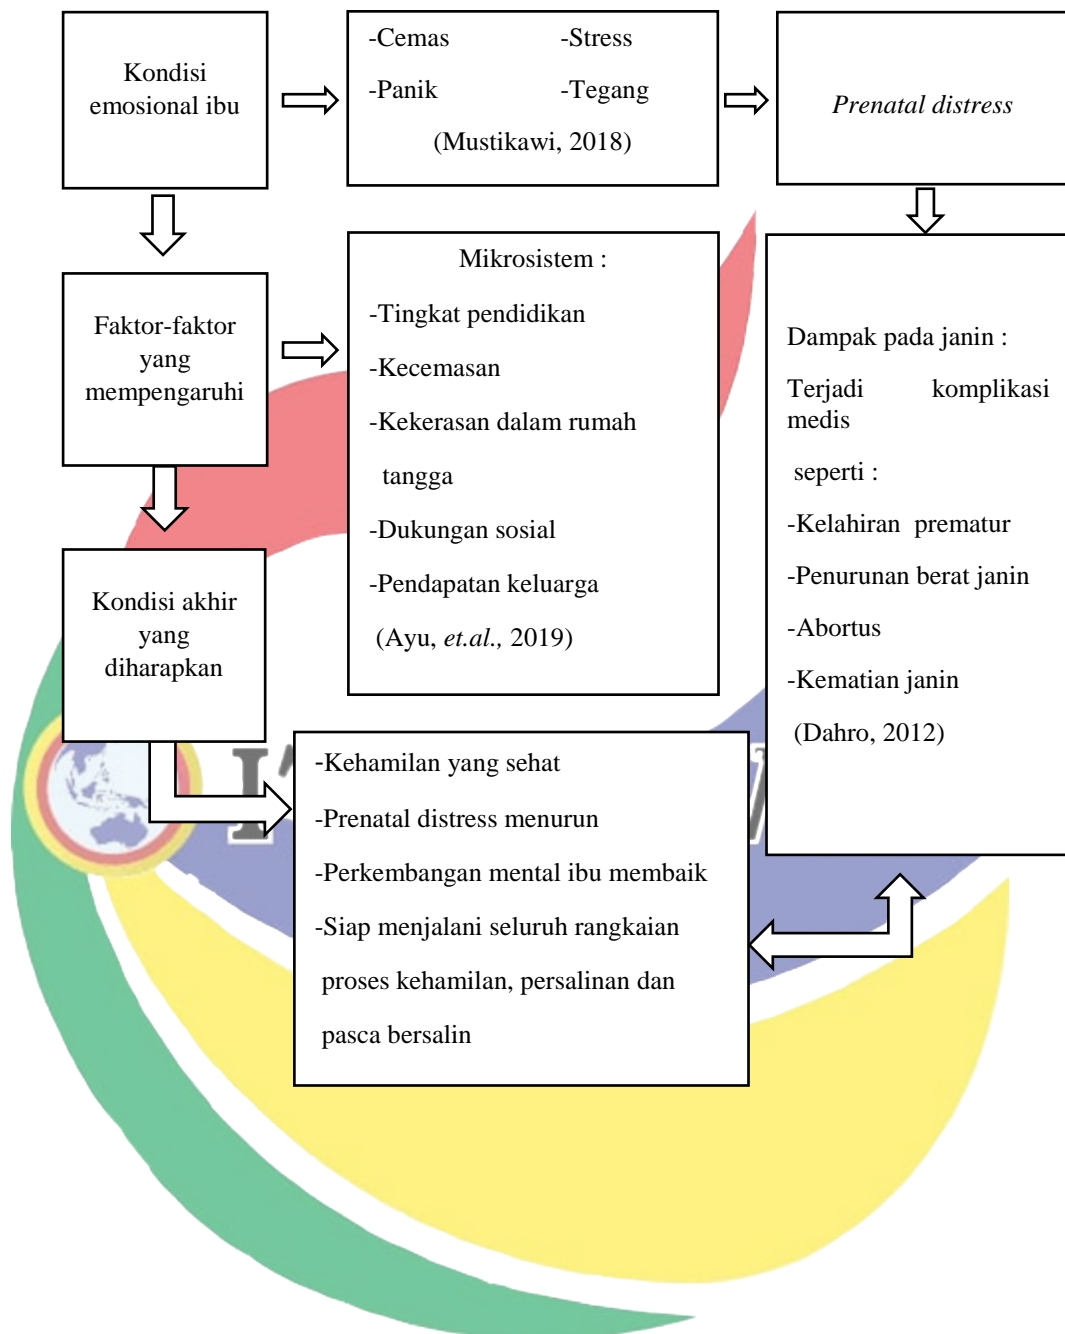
Kondisi emosional ibu

-Cemas -Stress

-Panik -Tegang

(Mustikawi, 2018)

*Prenatal distress*

Faktor-faktor yang mempengaruhi

Mikrosistem :

-Tingkat pendidikan

-Kecemasan

-Kekerasan dalam rumah tangga

-Dukungan sosial

-Pendapatan keluarga

(Ayu, *et.al.,* 2019)

Dampak pada janin :

Terjadi komplikasi medis

seperti :

-Kelahiran prematur

-Penurunan berat janin

-Abortus

-Kematian janin

(Dahro, 2012)

Kondisi akhir yang diharapkan

-Kehamilan yang sehat

-Prenatal distress menurun

-Perkembangan mental ibu membaik

-Siap menjalani seluruh rangkaian proses kehamilan, persalinan dan pasca bersalin